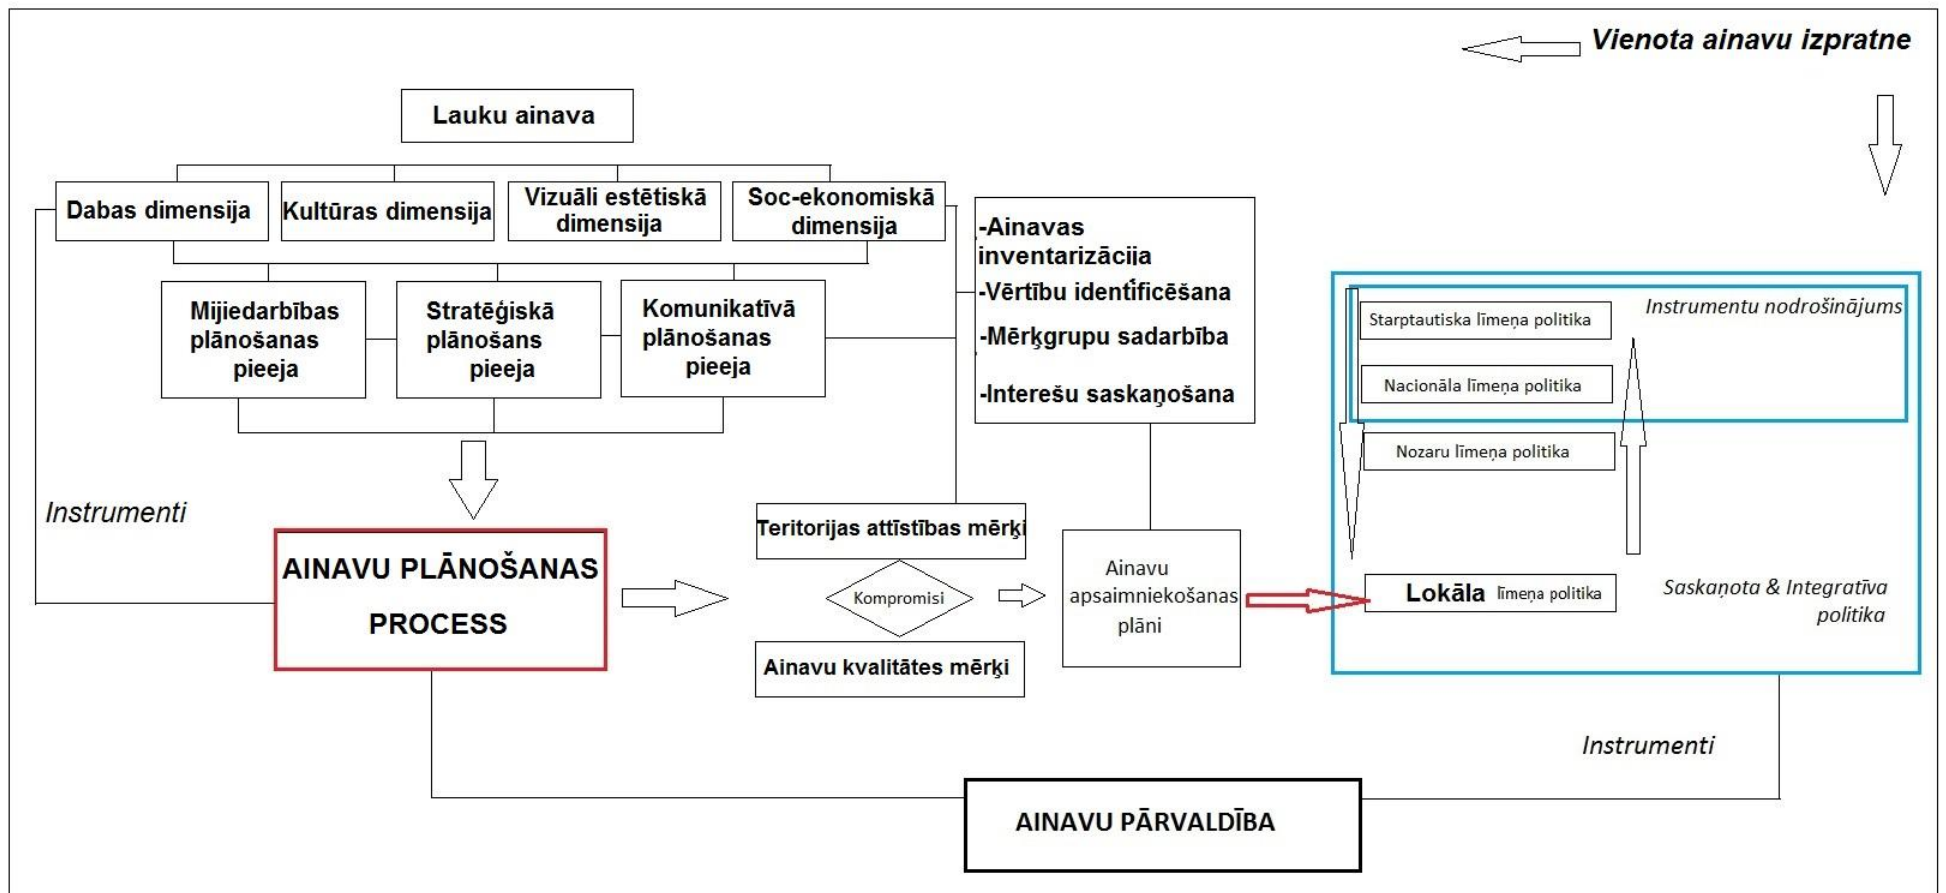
Vienota ainavu izpratne

Lauku ainava

Dabas dimensija

Kultūras dimensija

Vizuāli estētiskā dimensija

Soc-ekonomiskā dimensija

Mijiedarbības plānošanas pieeja

Stratēģiskā plānošans pieeja

Komunikatīvā plānošanas pieeja

-Ainavas inventarizācija
-Vērtību identificēšana
-Mērķgrupu sadarbība
-Interešu saskaņošana

Instrumentu nodrošinājums

Starptautiska līmeņa politika

Nacionāla līmeņa politika

Nozaru līmeņa politika

Instrumenti

AINAVU PLĀNOŠANAS PROCESS

Teritorijas attīstības mērķi

Kompromisi

Ainavu kvalitātes mērķi

Ainavu apsaimniekošanas plāni

Lokāla līmeņa politika

Saskaņota & Integratīva politika

Instrumenti

AINAVU PĀRVALDĪBA